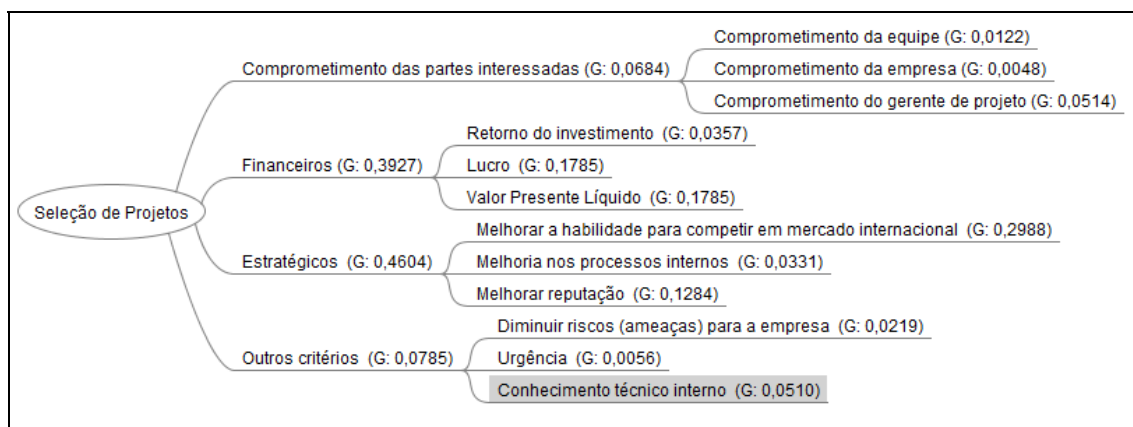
Seleção de Projetos

Comprometimento das partes interessadas (G: 0,0684)

Comprometimento da equipe (G: 0,0122)

Comprometimento da empresa (G: 0,0048)

Comprometimento do gerente de projeto (G: 0,0514)

Financeiros (G: 0,3927)

Retorno do investimento (G: 0,0357)

Lucro (G: 0,1785)

Valor Presente Líquido (G: 0,1785)

Estratégicos (G: 0,4604)

Melhorar a habilidade para competir em mercado internacional (G: 0,2988)

Melhoria nos processos internos (G: 0,0331)

Melhorar reputação (G: 0,1284)

Outros critérios (G: 0,0785)

Diminuir riscos (ameaças) para a empresa (G: 0,0219)

Urgência (G: 0,0056)

Conhecimento técnico interno (G: 0,0510)